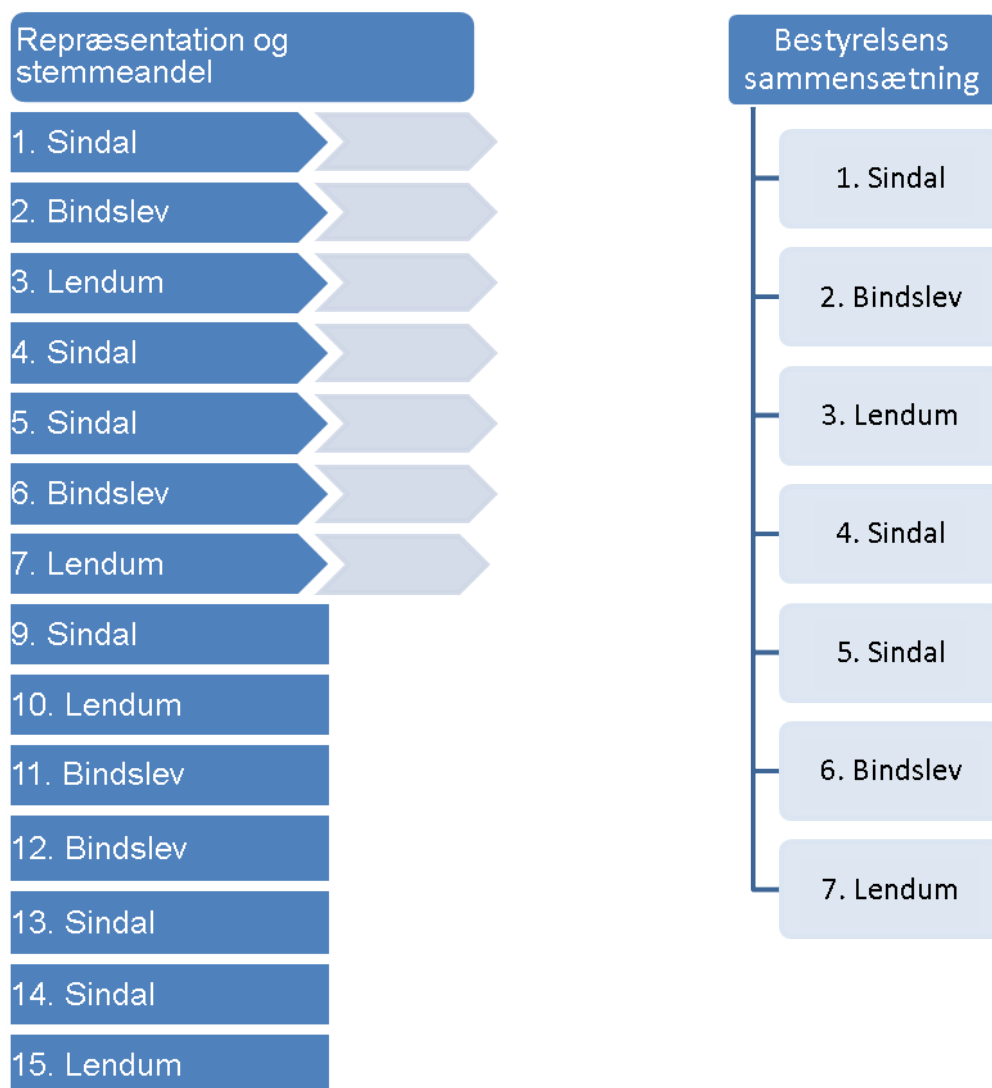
Repræsentation og stemmeandel

1. Sindal
2. Bindslev
3. Lendum
4. Sindal
5. Sindal
6. Bindslev
7. Lendum
9. Sindal
10. Lendum
11. Bindslev
12. Bindslev
13. Sindal
14. Sindal
15. Lendum

Bestyrelsens sammensætning

1. Sindal
2. Bindslev
3. Lendum
4. Sindal
5. Sindal
6. Bindslev
7. Lendum